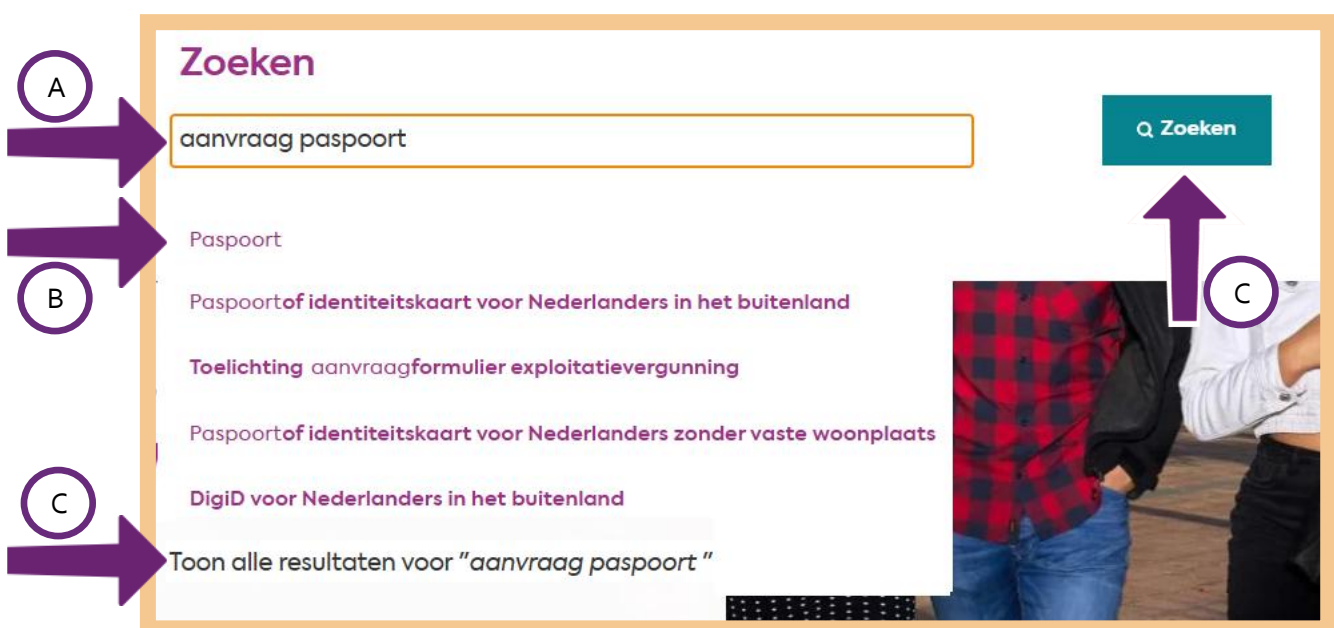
Zoeken

A

aanvraag paspoort

Zoeken

Paspoort

B

Paspoortof identiteitskaart voor Nederlanders in het buitenland

C

Toelichting aanvraagformulier exploitatievergunning

Paspoortof identiteitskaart voor Nederlanders zonder vaste woonplaats

DigiD voor Nederlanders in het buitenland

C

Toon alle resultaten voor "*aanvraag paspoort* "